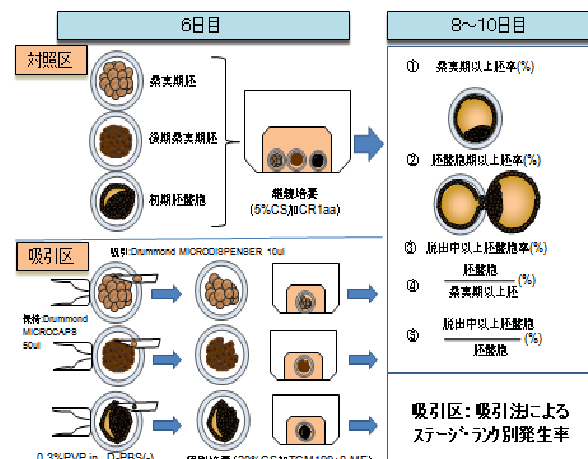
6日目

8~10日目

対照区

桑実期胚

後期桑実期胚

初期胚盤胞

継続培養
(5%CS加CR1aa)

吸引区

吸引:Drummond MICRODISPENSER 10ul

保持:Drummond MICROCAPS 50ul

0.3%PVP in D-PBS(-)

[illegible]

① 桑実期以上胚率(%)

② 胚盤胞期以上胚率(%)

③ 脱出中以上胚盤胞率(%)

④ $\frac{\text{胚盤胞}}{\text{桑実期以上胚}}$ (%)

⑤ $\frac{\text{脱出中以上胚盤胞}}{\text{胚盤胞}}$ (%)

吸引区:吸引法による
ステージ・ランク別発生率